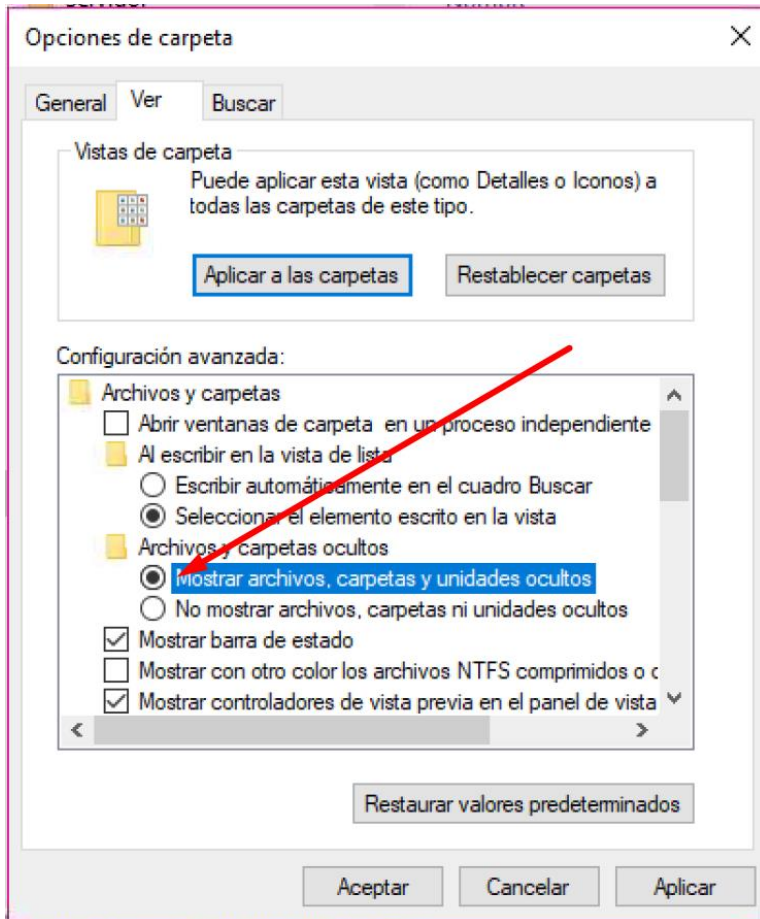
Opciones de carpeta

General | Ver | Buscar

Vistas de carpeta

Puede aplicar esta vista (como Detalles o Iconos) a todas las carpetas de este tipo.

Aplicar a las carpetas | Restablecer carpetas

Configuración avanzada:

Archivos y carpetas
Abrir ventanas de carpeta en un proceso independiente
Al escribir en la vista de lista
Escribir automáticamente en el cuadro Buscar
Seleccionar el elemento escrito en la vista
Archivos y carpetas ocultos
Mostrar archivos, carpetas y unidades ocultos
No mostrar archivos, carpetas ni unidades ocultos
Mostrar barra de estado
Mostrar con otro color los archivos NTFS comprimidos o c
Mostrar controladores de vista previa en el panel de vista

Restaurar valores predeterminados

Aceptar | Cancelar | Aplicar